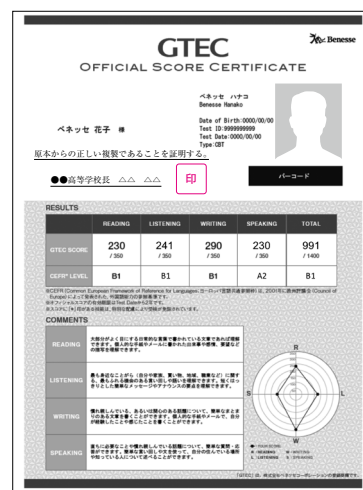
GTEC

Benesse

OFFICIAL SCORE CERTIFICATE

ベネッセ ハナコ
Benesse Hanako

ベネッセ 花子 様

Date of Birth:0000/00/00
Test ID:9999999999
Test Date:0000/00/00
Type:CBT

原本からの正しい複製であることを証明する。

●●高等学校長 △△ △△

印

バーコード

RESULTS

| | READING | LISTENING | WRITING | SPEAKING | TOTAL |
|---|---|---|---|---|---|
| GTEC SCORE | 230 / 350 | 241 / 350 | 290 / 350 | 230 / 350 | 991 / 1400 |
| CEFR* LEVEL | B1 | B1 | B1 | A2 | B1 |

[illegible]

COMMENTS

READING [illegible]

LISTENING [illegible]

WRITING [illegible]

SPEAKING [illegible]

R
L
W
S

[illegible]